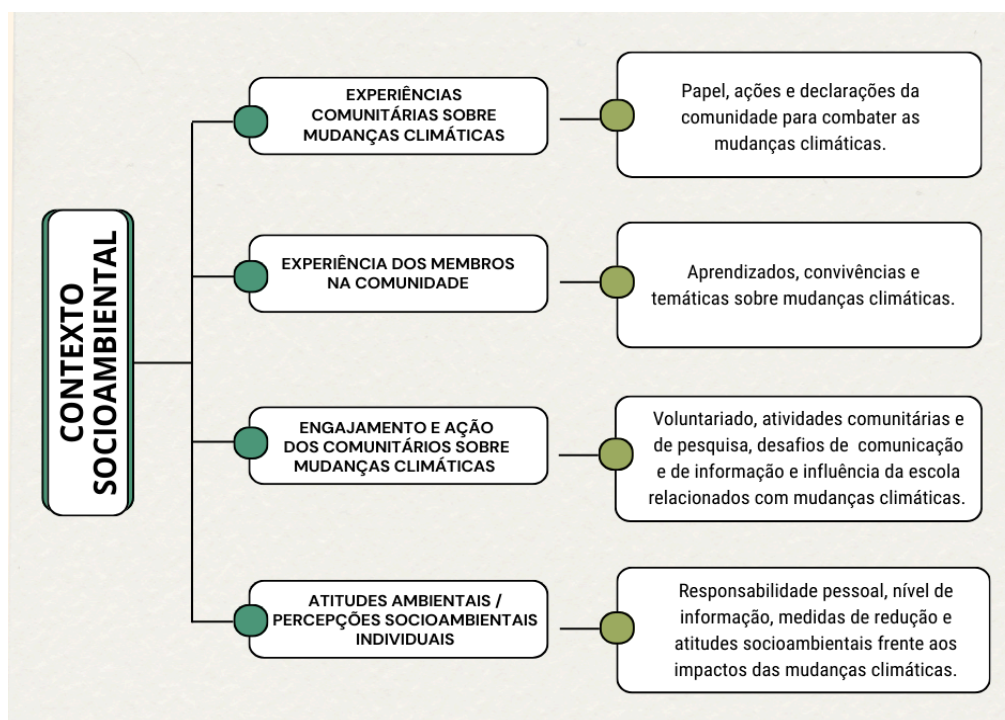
CONTEXTO SOCIOAMBIENTAL

EXPERIÊNCIAS COMUNITÁRIAS SOBRE MUDANÇAS CLIMÁTICAS

Papel, ações e declarações da comunidade para combater as mudanças climáticas.

EXPERIÊNCIA DOS MEMBROS NA COMUNIDADE

Aprendizados, convivências e temáticas sobre mudanças climáticas.

ENGAJAMENTO E AÇÃO DOS COMUNITÁRIOS SOBRE MUDANÇAS CLIMÁTICAS

Voluntariado, atividades comunitárias e de pesquisa, desafios de comunicação e de informação e influência da escola relacionados com mudanças climáticas.

ATITUDES AMBIENTAIS / PERCEPÇÕES SOCIOAMBIENTAIS INDIVIDUAIS

Responsabilidade pessoal, nível de informação, medidas de redução e atitudes socioambientais frente aos impactos das mudanças climáticas.